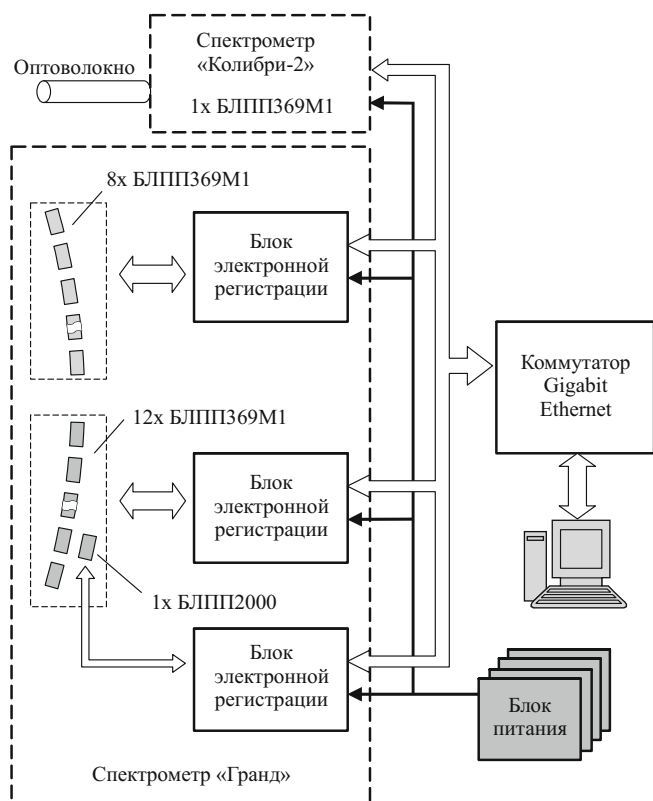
Спектрометр «Колибри-2»

1x БЛПП369М1

Оптоволокно

8x БЛПП369М1

Блок электронной регистрации

Коммутатор Gigabit Ethernet

12x БЛПП369М1

Блок электронной регистрации

1x БЛПП2000

Блок электронной регистрации

Блок питания

Спектрометр «Гранд»